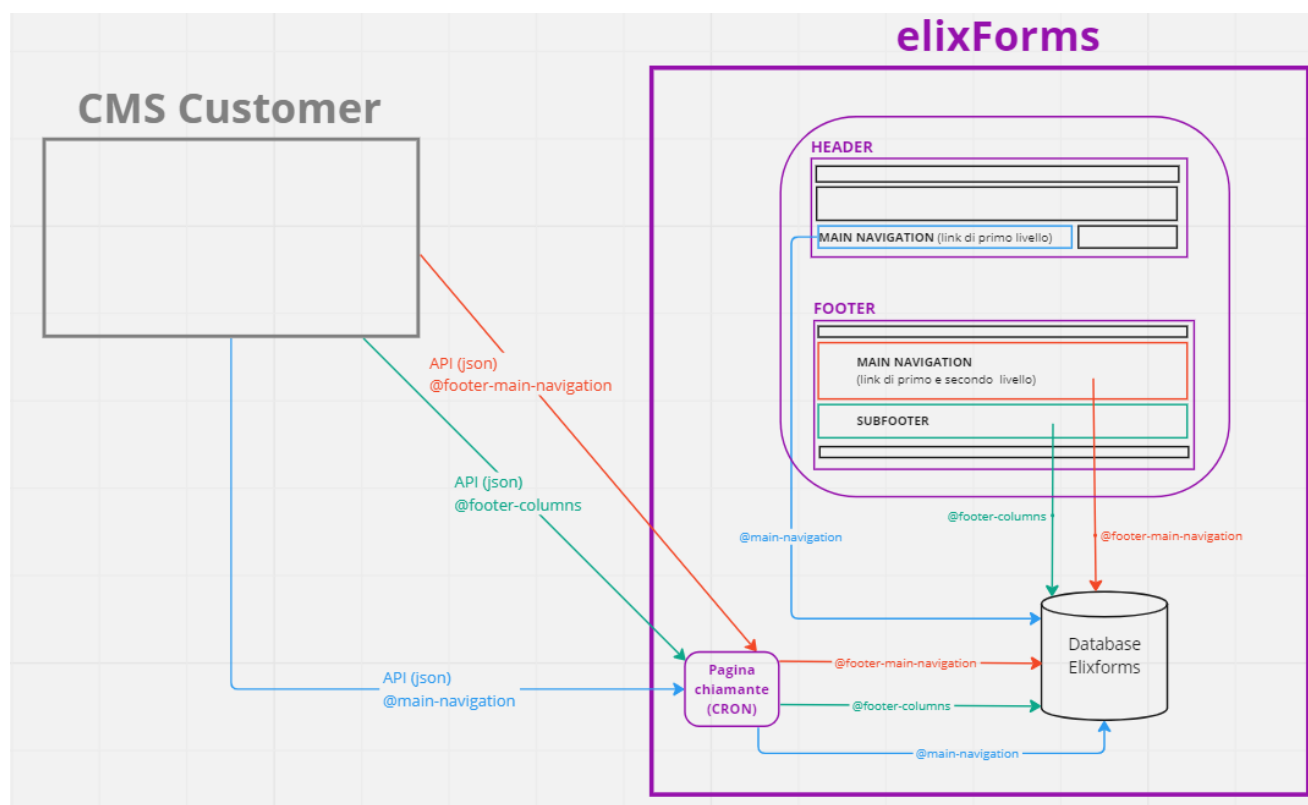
elixForms

CMS Customer

HEADER

MAIN NAVIGATION (link di primo livello)

FOOTER

MAIN NAVIGATION
(link di primo e secondo livello)

SUBFOOTER

API (json)
@footer-main-navigation

API (json)
@footer-columns

@main-navigation

@footer-columns

@footer-main-navigation

Database
Elixforms

Pagina
chiamante
(CRON)

@footer-main-navigation

@footer-columns

@main-navigation

API (json)
@main-navigation